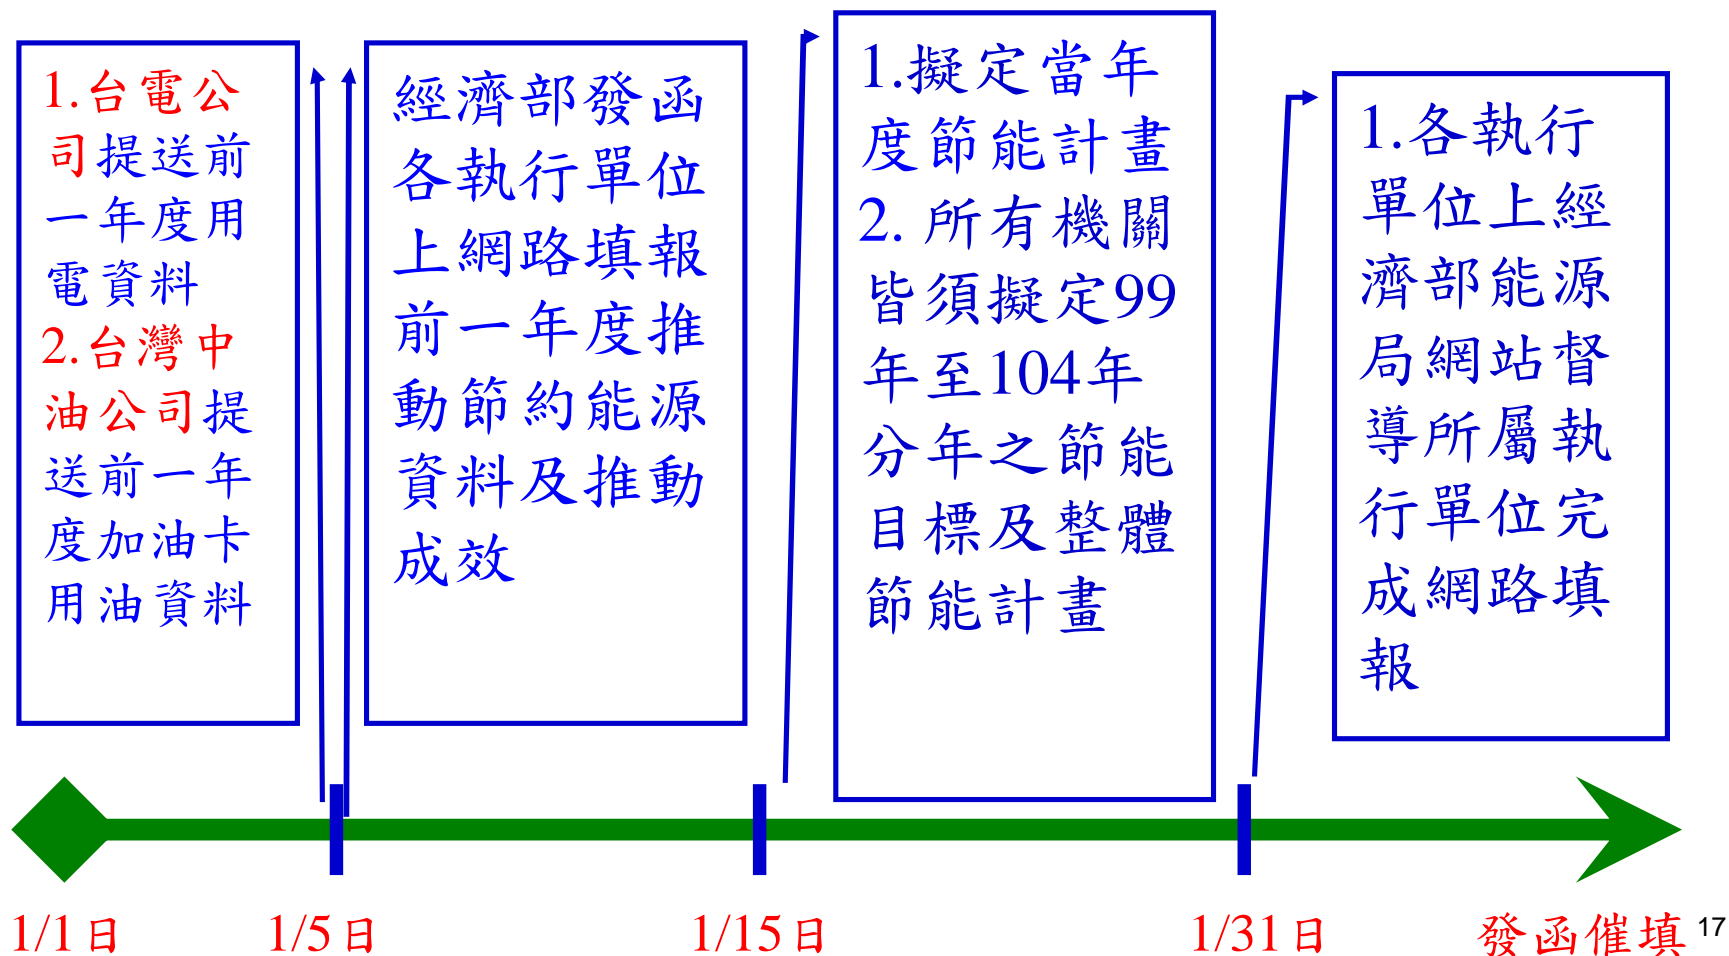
1.台電公司提送前一年度用電資料
2.台灣中油公司提送前一年度加油卡用油資料

經濟部發函各執行單位上網路填報前一年度推動節約能源資料及推動成效

1.擬定當年度節能計畫
2.所有機關皆須擬定99年至104年分年之節能目標及整體節能計畫

1.各執行單位上經濟部能源局網站督導所屬執行單位完成網路填報

1/1日

1/5日

1/15日

1/31日

發函催填

17